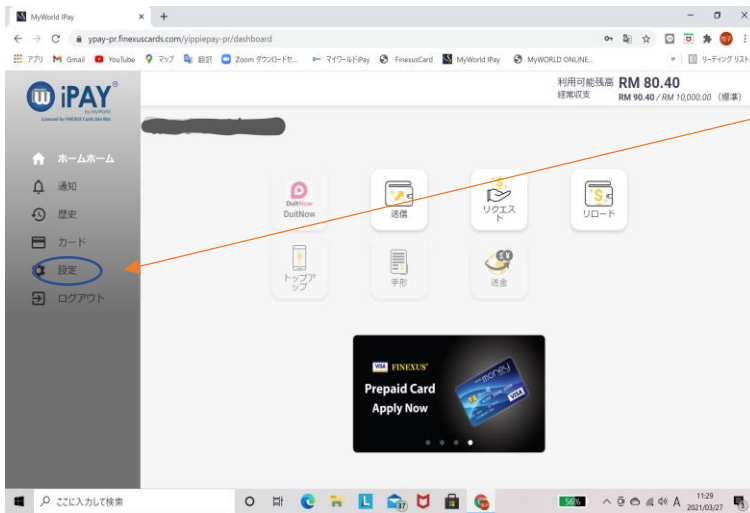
MyWorld IPay ×

ypay-pr.finexuscards.com/yippiepay-pr/dashboard

アプリ Gmail YouTube マップ 翻訳 Zoom ダウンロードセ... マイワールドiPay FinexusCard MyWorld IPay MyWORLD ONLINE... » リーディング リスト

iPAY® by MyWORLD
Licensed by FINEXUS Cards Sdn Bhd

利用可能残高 RM 80.40
経常収支 RM 90.40 / RM 10,000.00（標準）

ホームホーム
通知
歴史
カード
設定
ログアウト

DuitNow
DuitNow
送信
リクエスト
リロード
トップアップ
手形
送金

VISA FINEXUS
Prepaid Card
Apply Now
money
VISA

ここに入力して検索
56%
11:29
2021/03/27
A
37